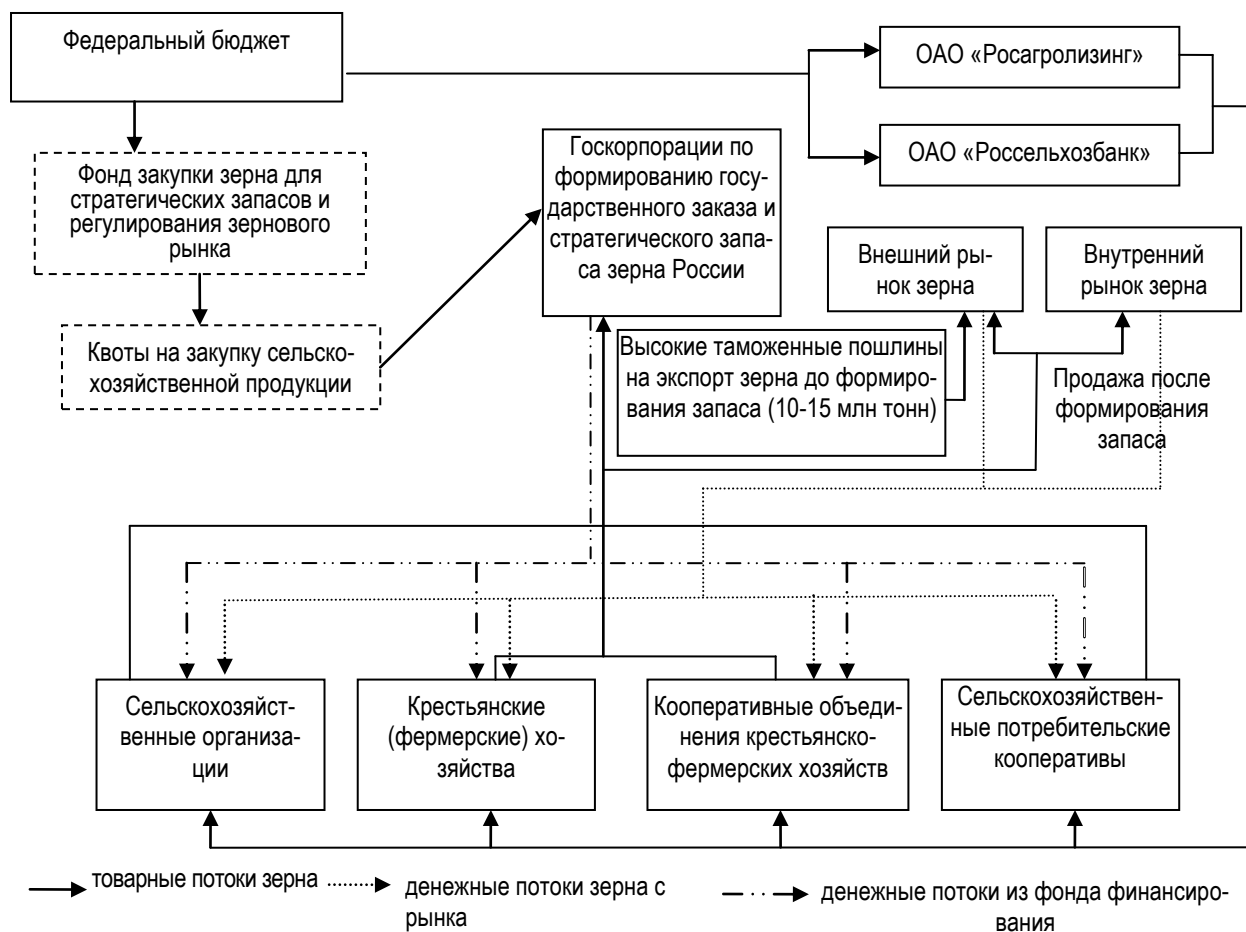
Федеральный бюджет

ОАО «Росагролизинг»

ОАО «Россельхозбанк»

Фонд закупки зерна для стратегических запасов и регулирования зернового рынка

Госкорпорации по формированию государственного заказа и стратегического запаса зерна России

Внешний рынок зерна

Внутренний рынок зерна

Квоты на закупку сельскохозяйственной продукции

Высокие таможенные пошлины на экспорт зерна до формирования запаса (10-15 млн тонн)

Продажа после формирования запаса

Сельскохозяйственные организации

Крестьянские (фермерские) хозяйства

Кооперативные объединения крестьянско-фермерских хозяйств

Сельскохозяйственные потребительские кооперативы

товарные потоки зерна

денежные потоки зерна с рынка

денежные потоки из фонда финансирования